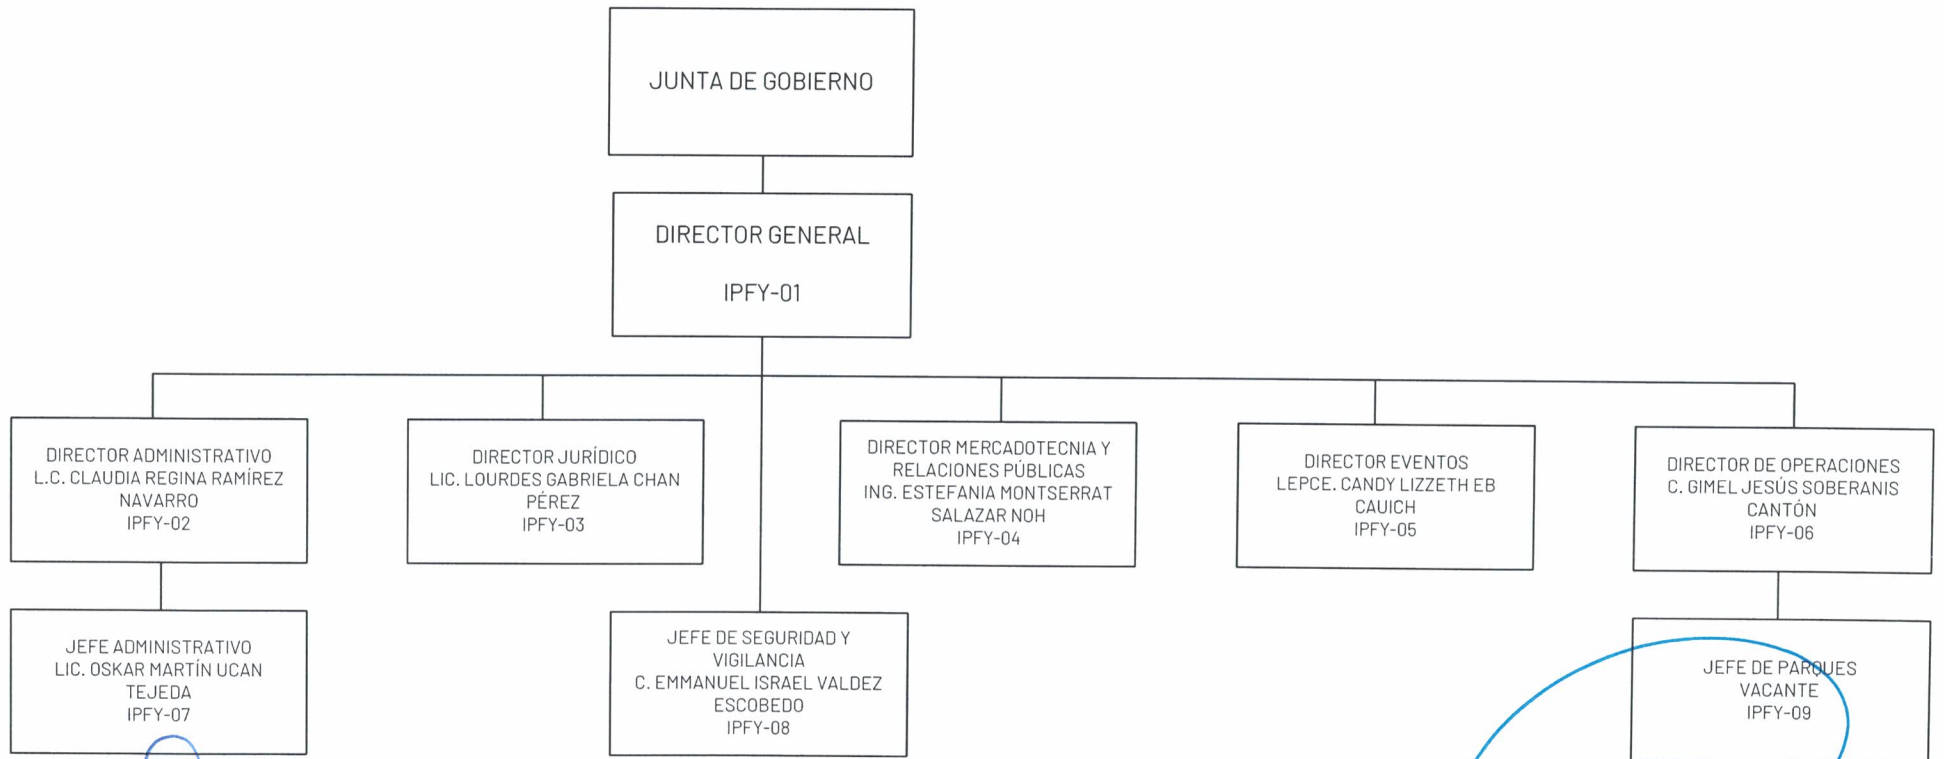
JUNTA DE GOBIERNO

DIRECTOR GENERAL

IPFY-01

DIRECTOR ADMINISTRATIVO
L.C. CLAUDIA REGINA RAMÍREZ NAVARRO
IPFY-02

DIRECTOR JURÍDICO
LIC. LOURDES GABRIELA CHAN PÉREZ
IPFY-03

DIRECTOR MERCADOTECNIA Y RELACIONES PÚBLICAS
ING. ESTEFANIA MONTSERRAT SALAZAR NOH
IPFY-04

DIRECTOR EVENTOS
LEPCE. CANDY LIZZETH EB CAUICH
IPFY-05

DIRECTOR DE OPERACIONES
C. GIMEL JESÚS SOBERANIS CANTÓN
IPFY-06

JEFE ADMINISTRATIVO
LIC. OSKAR MARTÍN UCAN TEJEDA
IPFY-07

JEFE DE SEGURIDAD Y VIGILANCIA
C. EMMANUEL ISRAEL VALDEZ ESCOBEDO
IPFY-08

JEFE DE PARQUES
VACANTE
IPFY-09